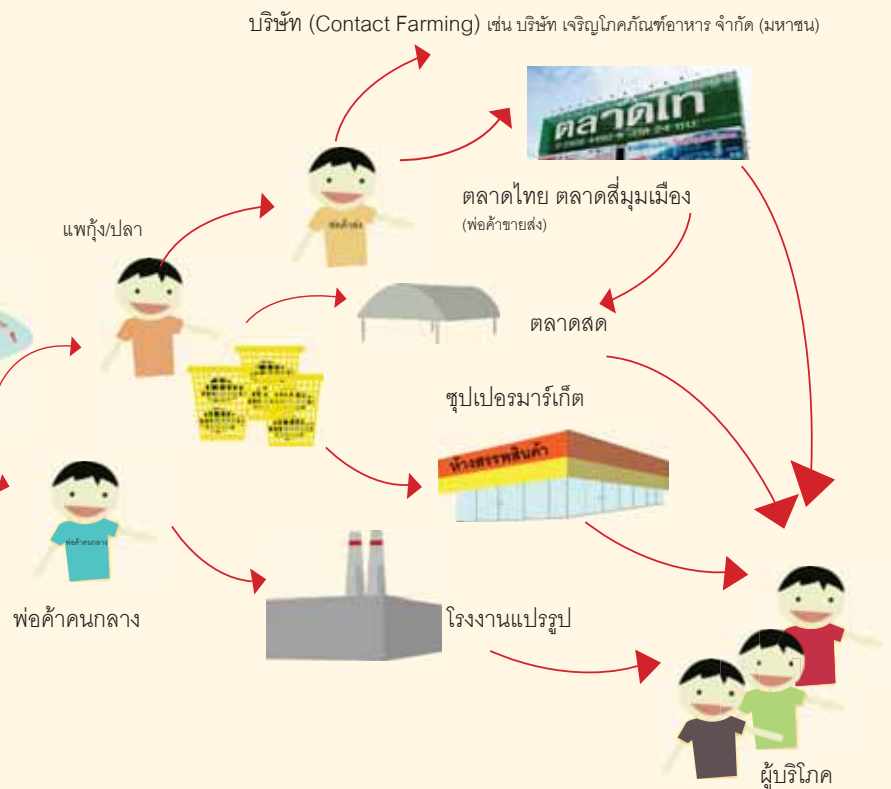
บริษัท (Contact Farming) เช่น บริษัท เจริญโภคภัณฑ์อาหาร จำกัด (มหาชน)

ตลาดไท

ตลาดไทย ตลาดสี่มุมเมือง
(พ่อค้าขายส่ง)

แพกุ้ง/ปลา

พ่อค้าส่ง

ตลาดสด

ซุปเปอรมาร์เก็ต

ห้างสรรพสินค้า

พ่อค้าคนกลาง

พ่อค้าคนกลาง

โรงงานแปรรูป

ผู้บริโภค